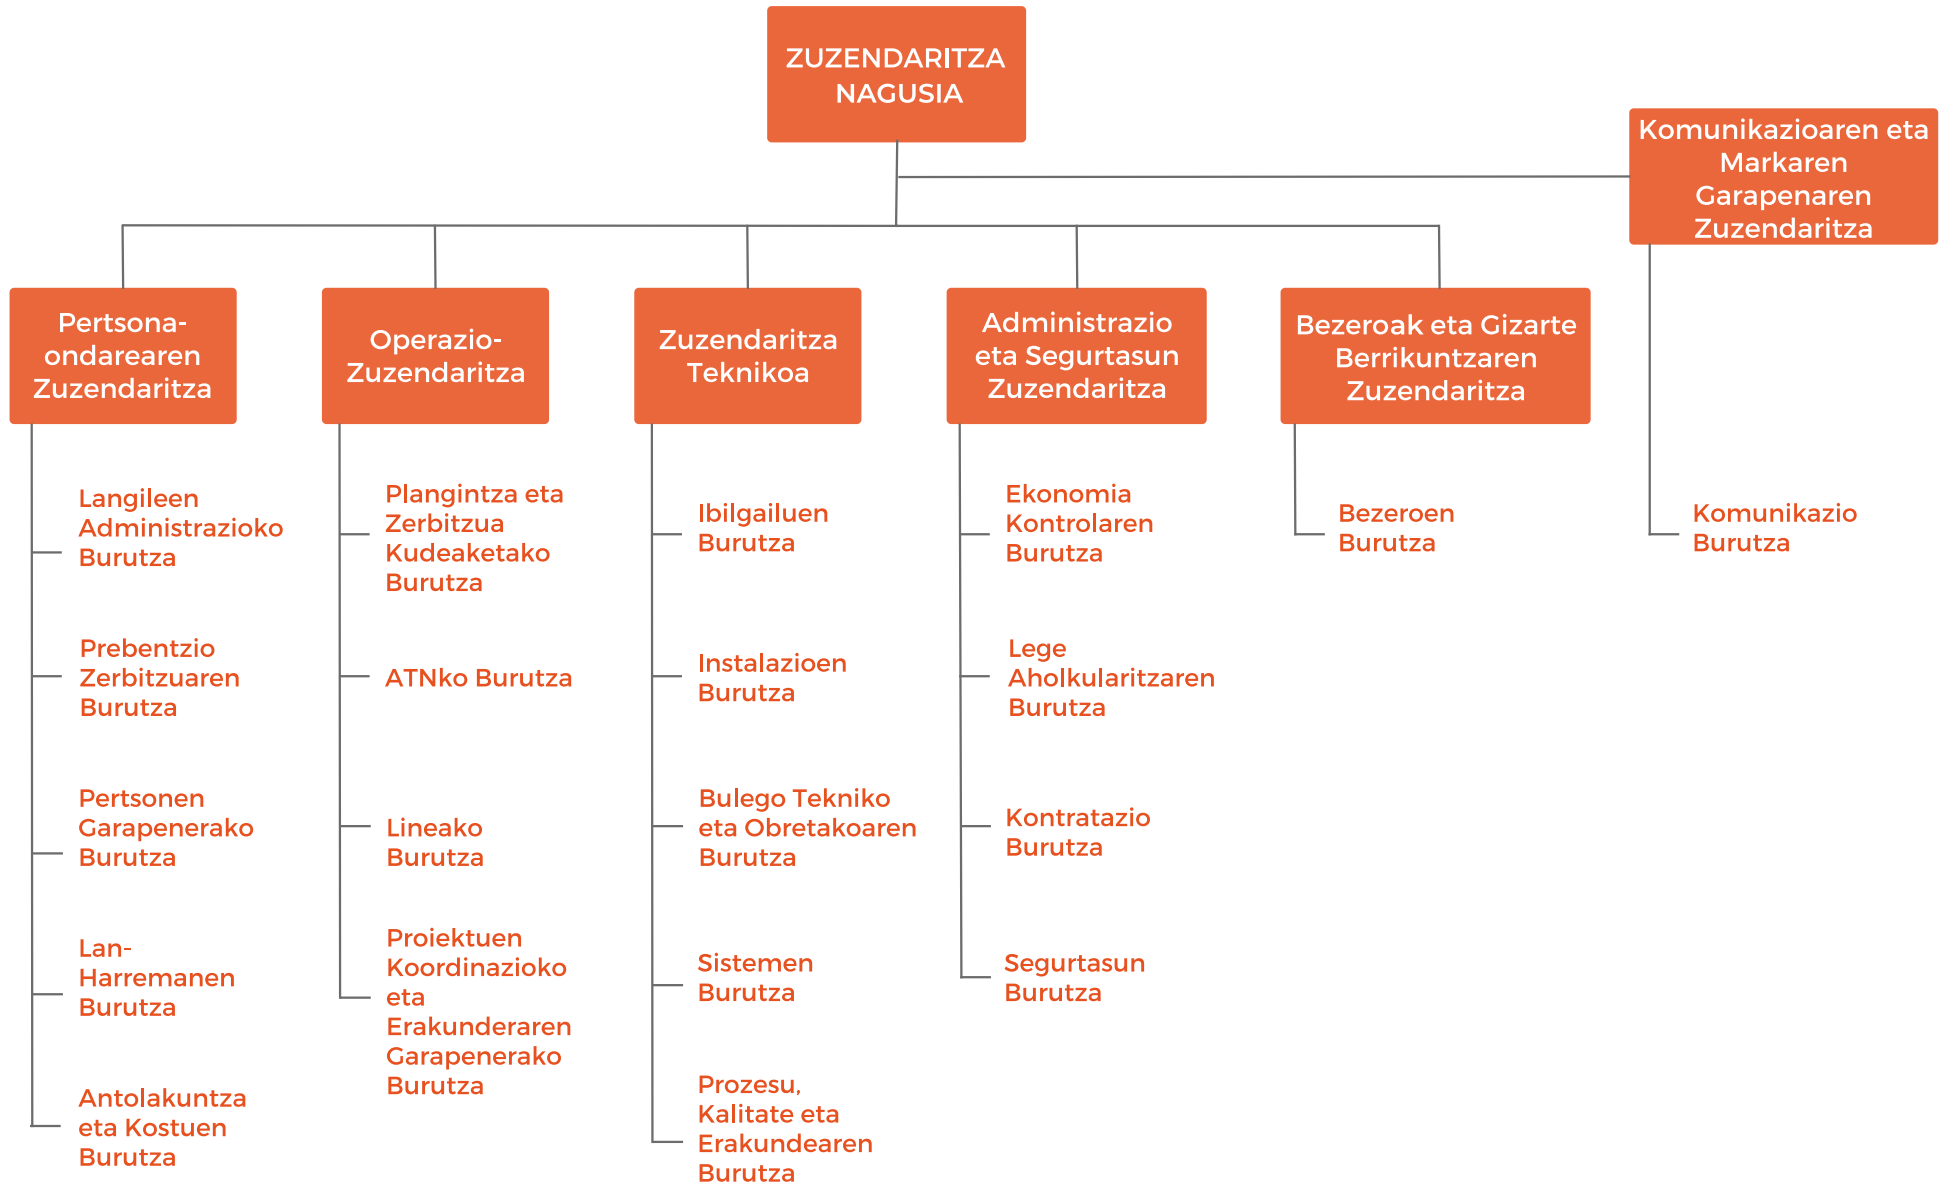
ZUZENDARITZA NAGUSIA

Komunikazioaren eta Markaren Garapenaren Zuzendaritza

Pertsona-ondarearen Zuzendaritza

Langileen Administrazioko Burutza

Prebentzio Zerbitzuaren Burutza

Pertsonen Garapenerako Burutza

Lan-Harremanen Burutza

Antolakuntza eta Kostuen Burutza

Operazio-Zuzendaritza

Plangintza eta Zerbitzua Kudeaketako Burutza

ATNko Burutza

Lineako Burutza

Proiektuen Koordinazioko eta Erakunderaren Garapenerako Burutza

Zuzendaritza Teknikoa

Ibilgailuen Burutza

Instalazioen Burutza

Bulego Tekniko eta Obretakoaren Burutza

Sistemen Burutza

Prozesu, Kalitate eta Erakundearen Burutza

Administrazio eta Segurtasun Zuzendaritza

Ekonomia Kontrolaren Burutza

Lege Aholkularitzaren Burutza

Kontratazio Burutza

Segurtasun Burutza

Bezeroak eta Gizarte Berrikuntzaren Zuzendaritza

Bezeroen Burutza

Komunikazio Burutza